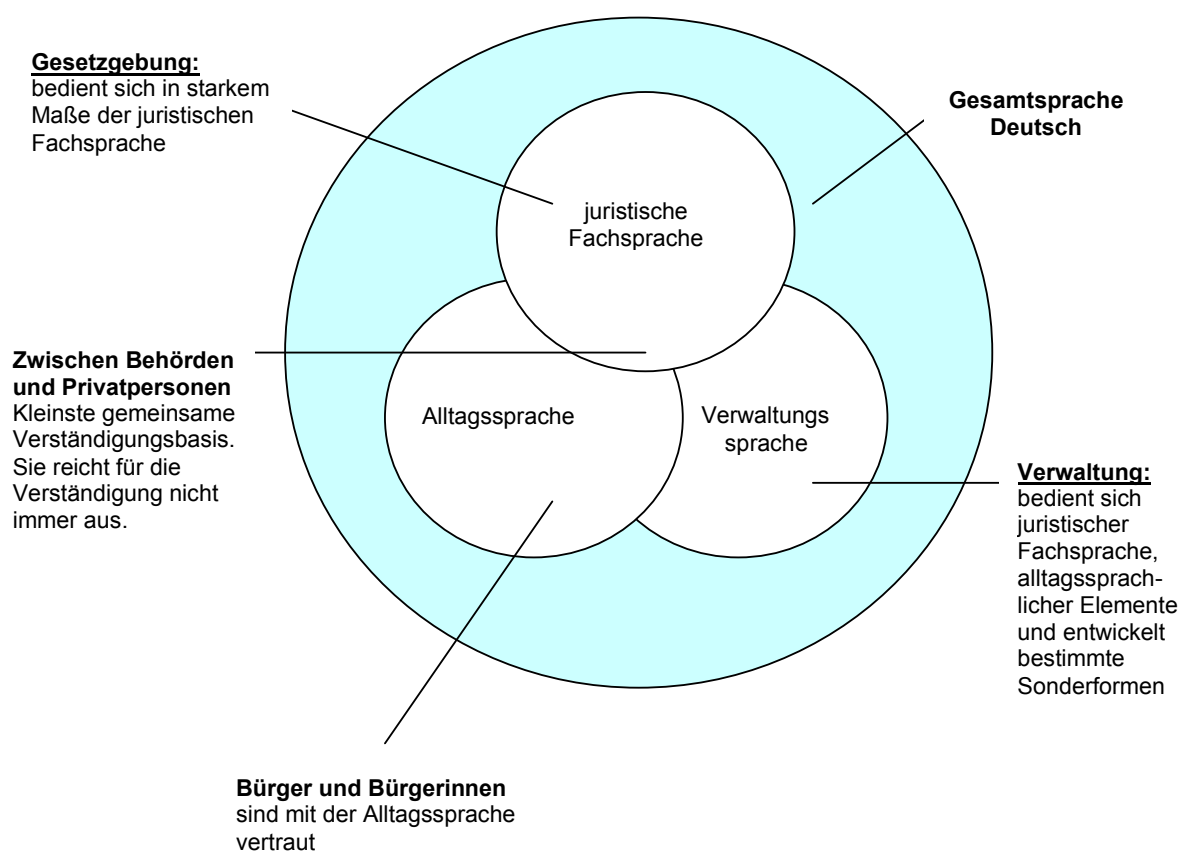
Gesetzgebung:
bedient sich in starkem Maße der juristischen Fachsprache

Gesamtsprache Deutsch

juristische Fachsprache

Zwischen Behörden und Privatpersonen
Kleinste gemeinsame Verständigungsbasis. Sie reicht für die Verständigung nicht immer aus.

Alltagssprache

Verwaltungs sprache

Verwaltung:
bedient sich juristischer Fachsprache, alltagssprachlicher Elemente und entwickelt bestimmte Sonderformen

Bürger und Bürgerinnen
sind mit der Alltagssprache vertraut